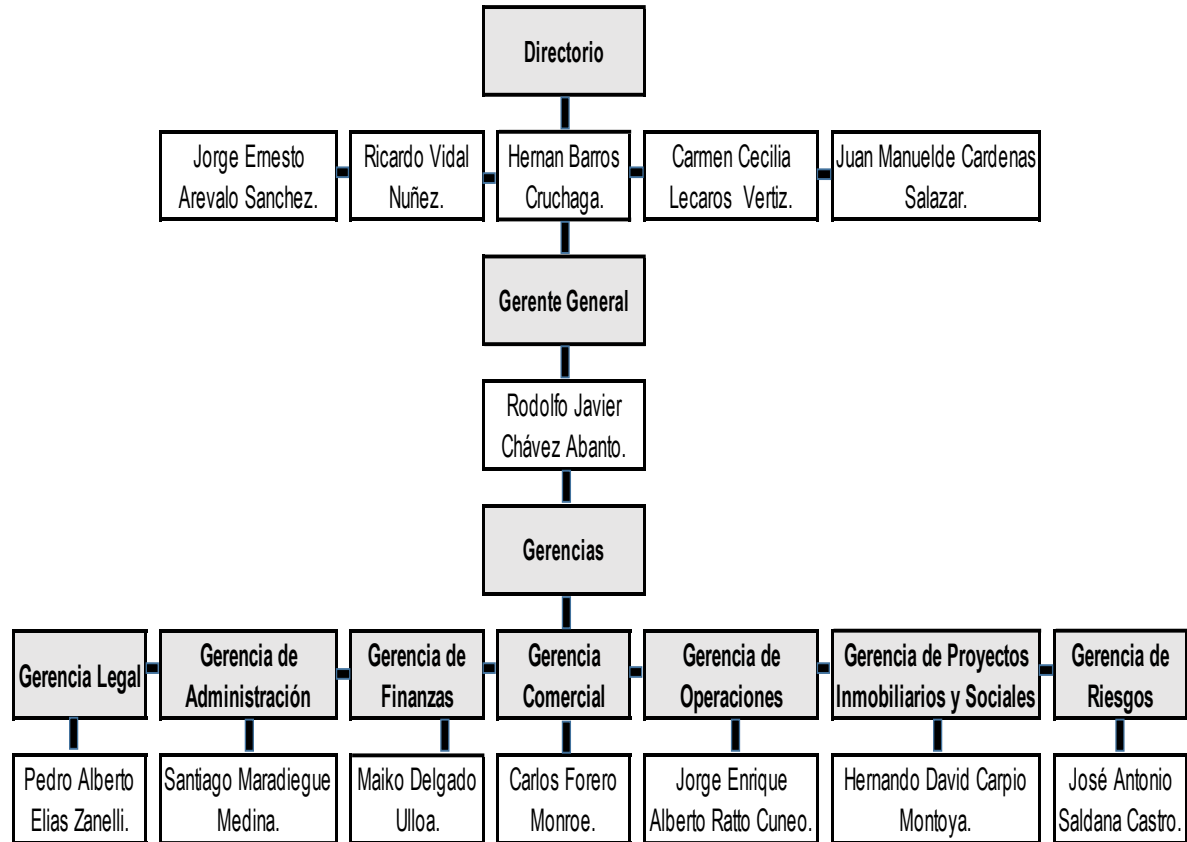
Directorio

Jorge Ernesto Arevalo Sanchez.

Ricardo Vidal Nuñez.

Hernan Barros Cruchaga.

Carmen Cecilia Lecaros Vertiz.

Juan Manuelde Cardenas Salazar.

Gerente General

Rodolfo Javier Chávez Abanto.

Gerencias

Gerencia Legal

Gerencia de Administración

Gerencia de Finanzas

Gerencia Comercial

Gerencia de Operaciones

Gerencia de Proyectos Inmobiliarios y Sociales

Gerencia de Riesgos

Pedro Alberto Elias Zanelli.

Santiago Maradiegue Medina.

Maiko Delgado Ulloa.

Carlos Forero Monroe.

Jorge Enrique Alberto Ratto Cuneo.

Hernando David Carpio Montoya.

José Antonio Saldana Castro.